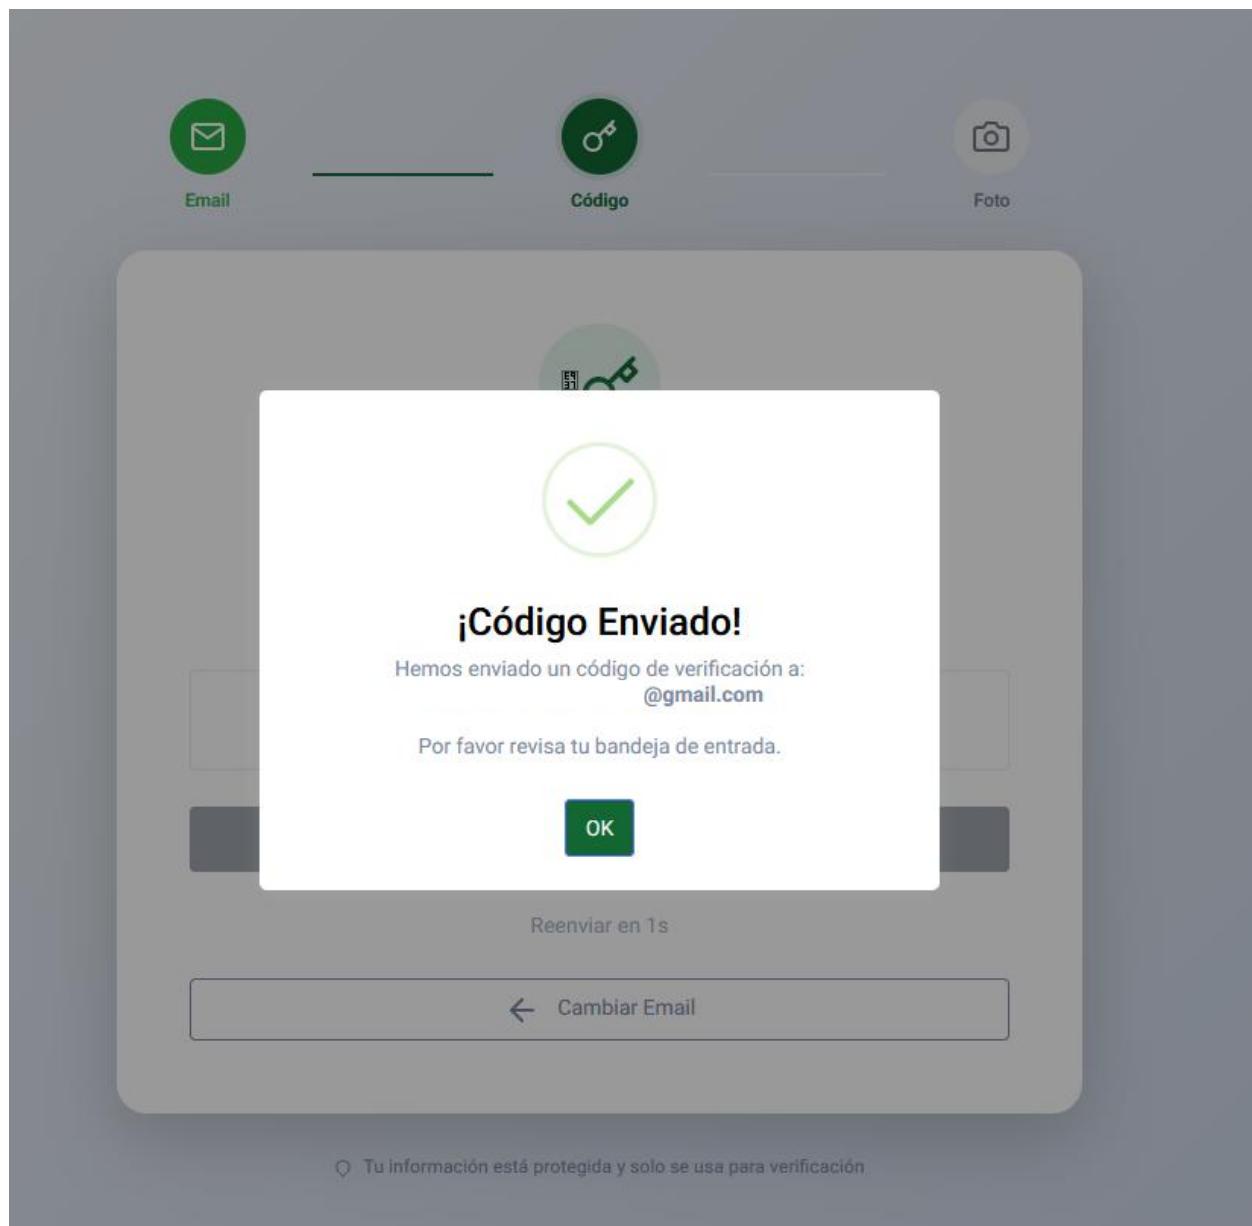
Email

Código

Foto

¡Código Enviado!

Hemos enviado un código de verificación a:
@gmail.com

Por favor revisa tu bandeja de entrada.

OK

Reenviar en 1s

Cambiar Email

Tu información está protegida y solo se usa para verificación